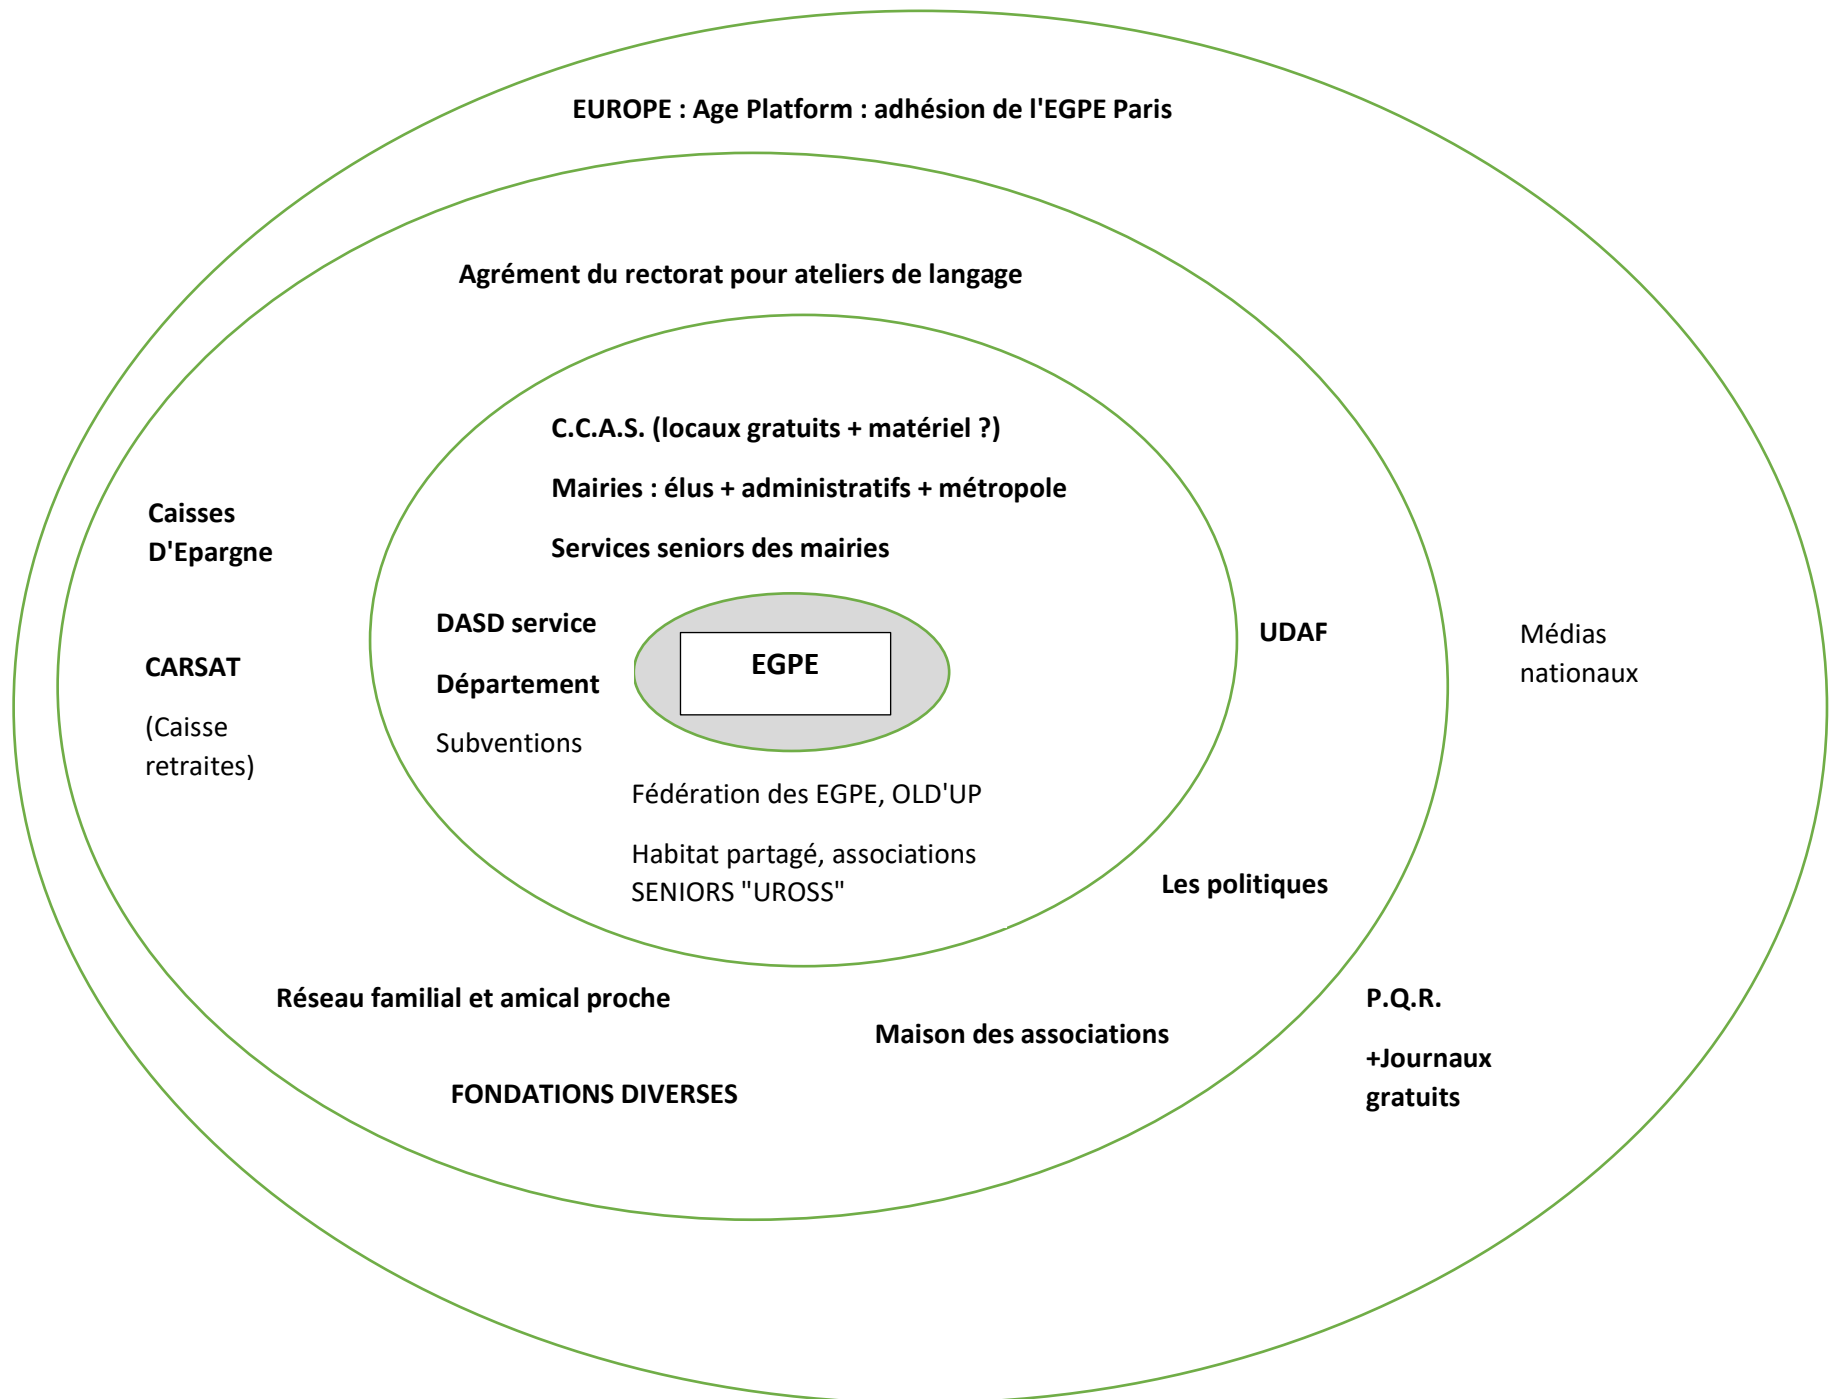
EUROPE : Age Platform : adhésion de l'EGPE Paris

Agrément du rectorat pour ateliers de langage

C.C.A.S. (locaux gratuits + matériel ?)

Mairies : élus + administratifs + métropole

Services seniors des mairies

Caisses D'Epargne

DASD service

Département

Subventions

EGPE

UDAF

Médias nationaux

CARSAT

(Caisse retraites)

Fédération des EGPE, OLD'UP

Habitat partagé, associations SENIORS "UROSS"

Les politiques

Réseau familial et amical proche

P.Q.R.

Maison des associations

+Journaux gratuits

FONDATIONS DIVERSES